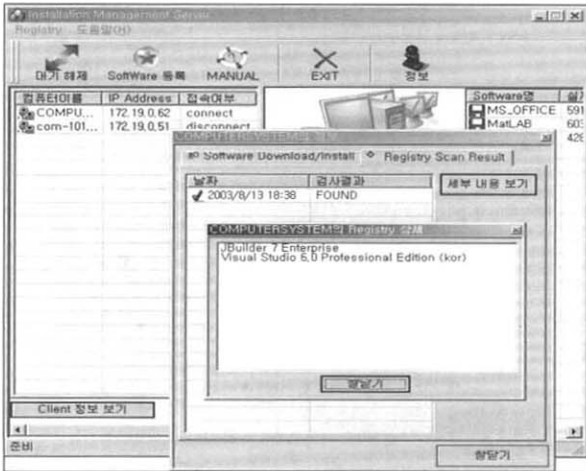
Installation Management Server

Registry 도움말(H)

대기 해제 SoftWare 등록 MANUAL EXIT 정보

| 컴퓨터이름 | IP Address | 접속여부 |
|---|---|---|
| COMPU... | 172.19.0.62 | connect |
| com-101... | 172.19.0.51 | disconnect |

| Software명 | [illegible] |
|---|---|
| MS_OFFICE | 591 |
| MatLAB | 603 |
| | 426 |

COMPUTERSYSTEM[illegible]

Software Download/Install | Registry Scan Result

| 날짜 | 검사결과 |
|---|---|
| 2003/8/13 18:38 | FOUND |

세부 내용 보기

COMPUTERSYSTEM의 Registry 상세

JBuilder 7 Enterprise
Visual Studio 6.0 Professional Edition (kor)

창닫기

Client 정보 보기

준비

창닫기